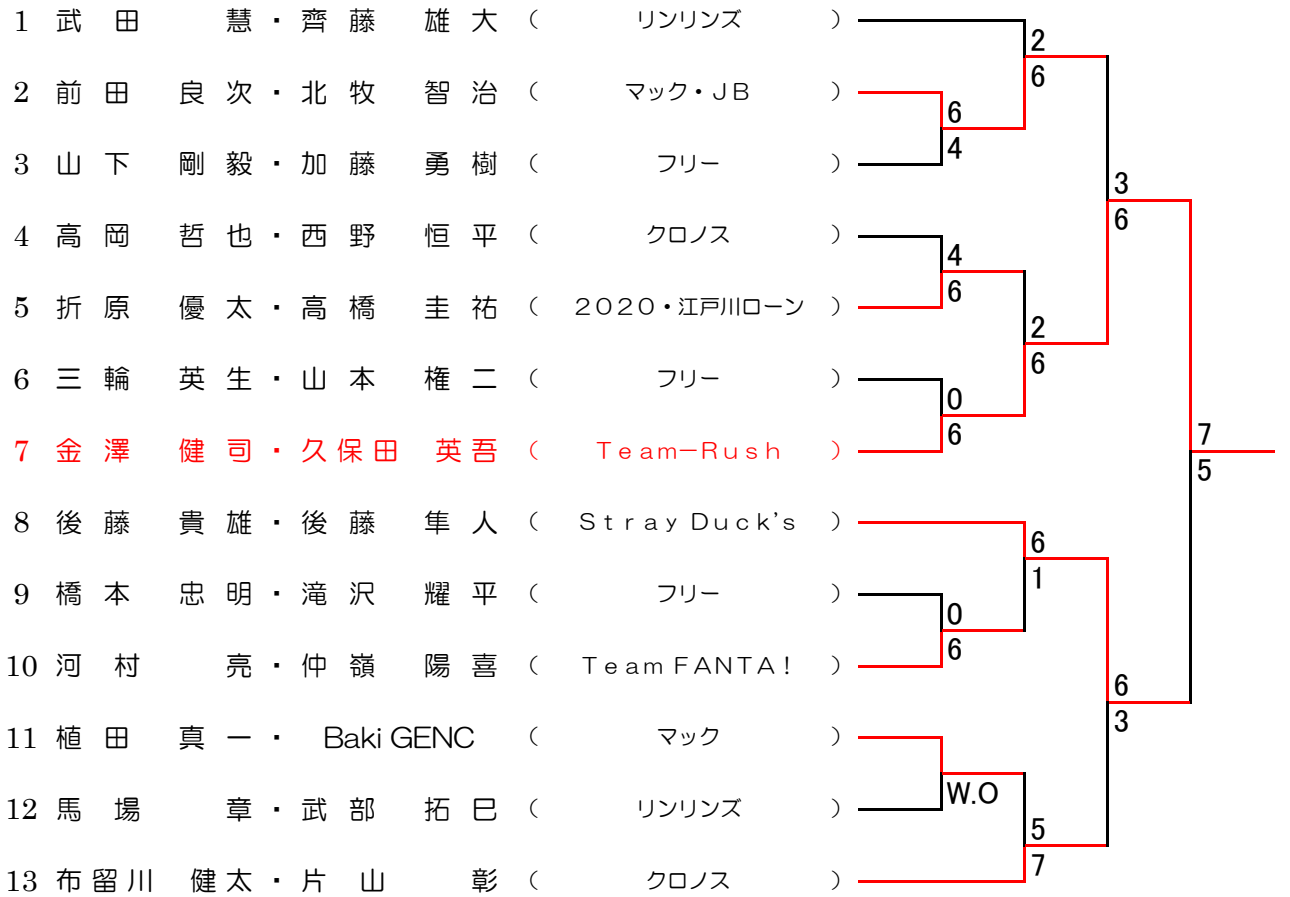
1 武田 慧・齊藤 雄大 （ リンリンズ ）
2 前田 良次・北牧 智治 （ マック・JB ）
3 山下 剛毅・加藤 勇樹 （ フリー ）
4 高岡 哲也・西野 恒平 （ クロノス ）
5 折原 優太・高橋 圭祐 （ 2020・江戸川ローン ）
6 三輪 英生・山本 権二 （ フリー ）
7 金澤 健司・久保田 英吾 （ Team−Rush ）
8 後藤 貴雄・後藤 隼人 （ Stray Duck's ）
9 橋本 忠明・滝沢 耀平 （ フリー ）
10 河村 亮・仲嶺 陽喜 （ Team FANTA！ ）
11 植田 真一・ Baki GENC （ マック ）
12 馬場 章・武部 拓巳 （ リンリンズ ）
13 布留川 健太・片山 彰 （ クロノス ）

2
6
6
4
3
6
4
6
2
6
0
6
7
5
6
1
0
6
6
3
W.O
5
7